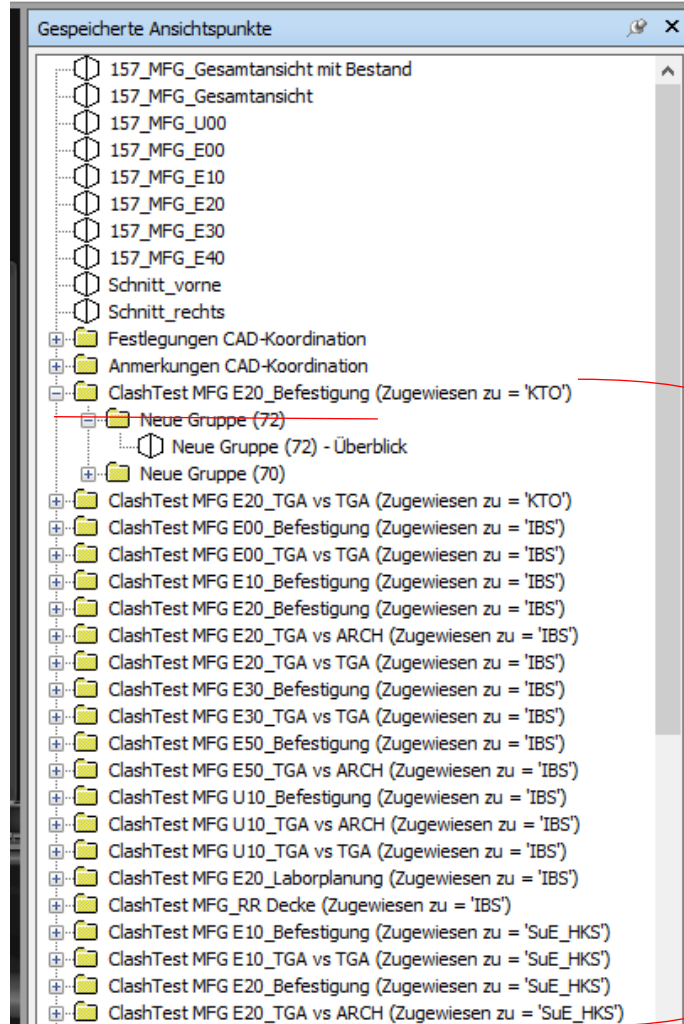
Gespeicherte Ansichtspunkte

157_MFG_Gesamtansicht mit Bestand
157_MFG_Gesamtansicht
157_MFG_U00
157_MFG_E00
157_MFG_E10
157_MFG_E20
157_MFG_E30
157_MFG_E40
Schnitt_vorne
Schnitt_rechts
Festlegungen CAD-Koordination
Anmerkungen CAD-Koordination
ClashTest MFG E20_Befestigung (Zugewiesen zu = 'KTO')
Neue Gruppe (72)
Neue Gruppe (72) - Überblick
Neue Gruppe (70)
ClashTest MFG E20_TGA vs TGA (Zugewiesen zu = 'KTO')
ClashTest MFG E00_Befestigung (Zugewiesen zu = 'IBS')
ClashTest MFG E00_TGA vs TGA (Zugewiesen zu = 'IBS')
ClashTest MFG E10_Befestigung (Zugewiesen zu = 'IBS')
ClashTest MFG E20_Befestigung (Zugewiesen zu = 'IBS')
ClashTest MFG E20_TGA vs ARCH (Zugewiesen zu = 'IBS')
ClashTest MFG E20_TGA vs TGA (Zugewiesen zu = 'IBS')
ClashTest MFG E30_Befestigung (Zugewiesen zu = 'IBS')
ClashTest MFG E30_TGA vs TGA (Zugewiesen zu = 'IBS')
ClashTest MFG E50_Befestigung (Zugewiesen zu = 'IBS')
ClashTest MFG E50_TGA vs ARCH (Zugewiesen zu = 'IBS')
ClashTest MFG U10_Befestigung (Zugewiesen zu = 'IBS')
ClashTest MFG U10_TGA vs ARCH (Zugewiesen zu = 'IBS')
ClashTest MFG U10_TGA vs TGA (Zugewiesen zu = 'IBS')
ClashTest MFG E20_Laborplanung (Zugewiesen zu = 'IBS')
ClashTest MFG_RR Decke (Zugewiesen zu = 'IBS')
ClashTest MFG E10_Befestigung (Zugewiesen zu = 'SuE_HKS')
ClashTest MFG E10_TGA vs TGA (Zugewiesen zu = 'SuE_HKS')
ClashTest MFG E20_Befestigung (Zugewiesen zu = 'SuE_HKS')
ClashTest MFG E20_TGA vs ARCH (Zugewiesen zu = 'SuE_HKS')